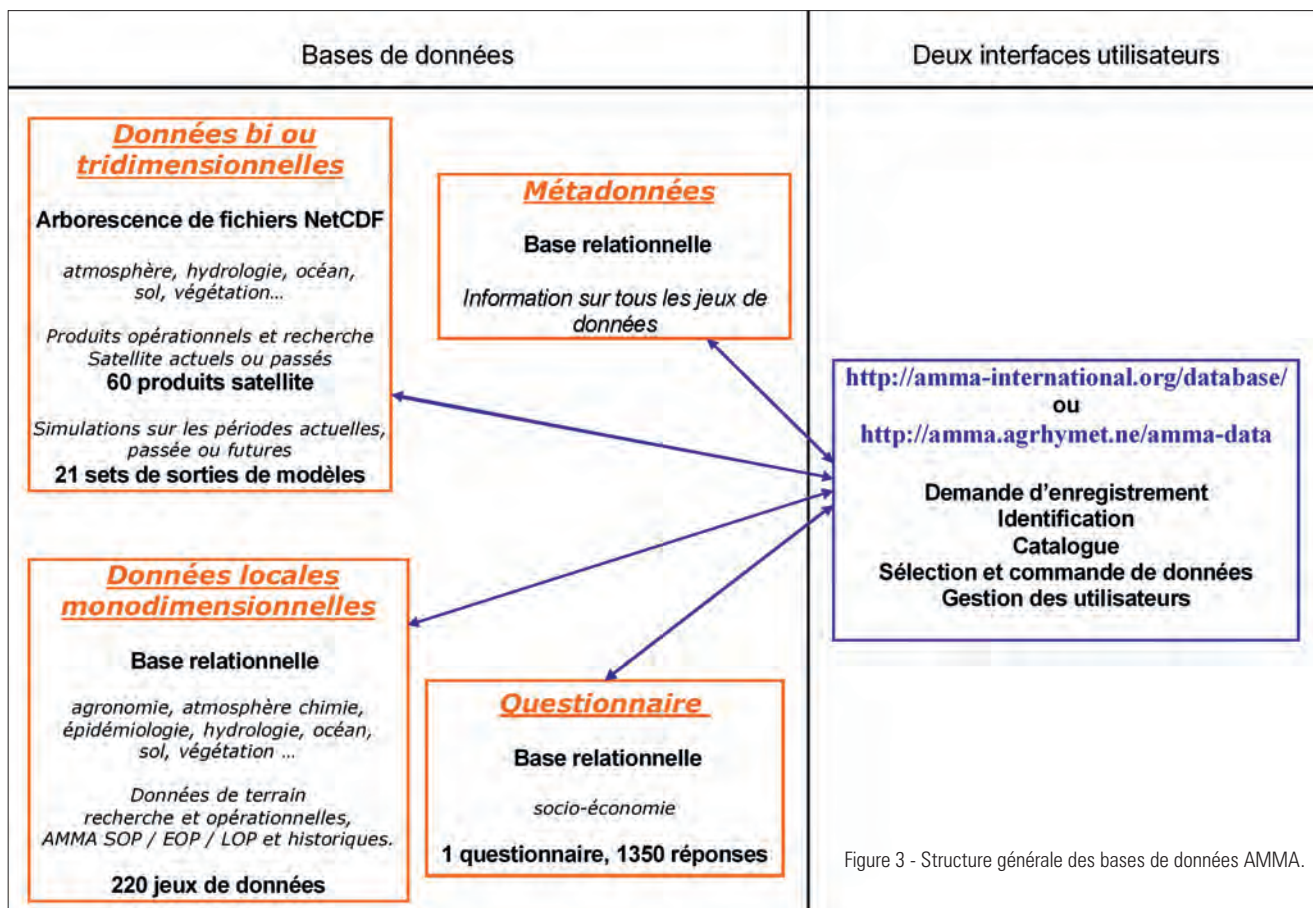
Bases de données

Deux interfaces utilisateurs

Données bi ou tridimensionnelles

Arborescence de fichiers NetCDF

atmosphère, hydrologie, océan, sol, végétation…

Produits opérationnels et recherche Satellite actuels ou passés

60 produits satellite

Simulations sur les périodes actuelles, passée ou futures

21 sets de sorties de modèles

Métadonnées

Base relationnelle

Information sur tous les jeux de données

http://amma-international.org/database/
ou
http://amma.agrhymet.ne/amma-data

Demande d'enregistrement
Identification
Catalogue
Sélection et commande de données
Gestion des utilisateurs

Données locales monodimensionnelles

Base relationnelle

agronomie, atmosphère chimie, épidémiologie, hydrologie, océan, sol, végétation …

Données de terrain recherche et opérationnelles, AMMA SOP / EOP / LOP et historiques.

220 jeux de données

Questionnaire

Base relationnelle

socio-économie

1 questionnaire, 1350 réponses

Figure 3 - Structure générale des bases de données AMMA.